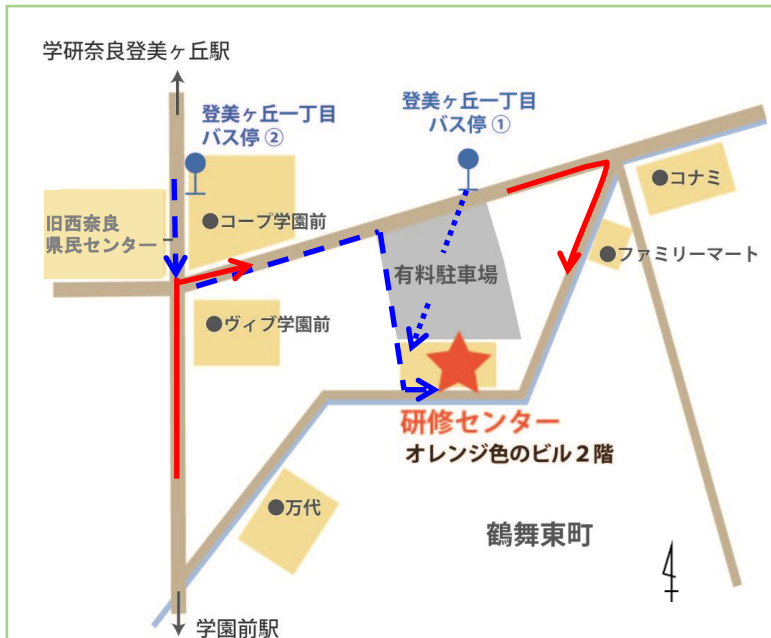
学研奈良登美ヶ丘駅

登美ヶ丘一丁目
バス停 ②

登美ヶ丘一丁目
バス停 ①

●コナミ

旧西奈良
県民センター

●コープ学園前

有料駐車場

●ファミリーマート

●ヴィブ学園前

研修センター
オレンジ色のビル２階

●万代

鶴舞東町

学園前駅